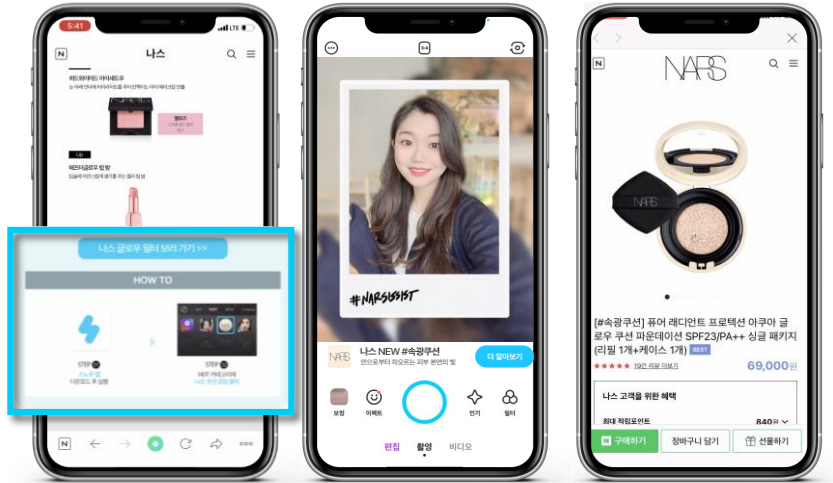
5:41

LTE

N

나스

헤드테마틱 아이섀도우

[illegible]

Lip

애프터글로우 립밤

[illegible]

나스 글로우 필터 보러 가기 >>

HOW TO

STEP

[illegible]

STEP

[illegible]

N

3:4

#NARSISSIST

NARS

나스 NEW #속광쿠션

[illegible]

더 알아보기

보정

이펙트

인기

필터

편집

촬영

비디오

N

NARS

[#속광쿠션] 퓨어 래디언트 프로텍션 아쿠아 글로우 쿠션 파운데이션 SPF23/PA++ 싱글 패키지 (리필 1개+케이스 1개) BEST

★★★★★ 19건 리뷰 더보기

69,000원

나스 고객을 위한 혜택

최대 적립포인트

840원

N 구매하기

장바구니 담기

선물하기